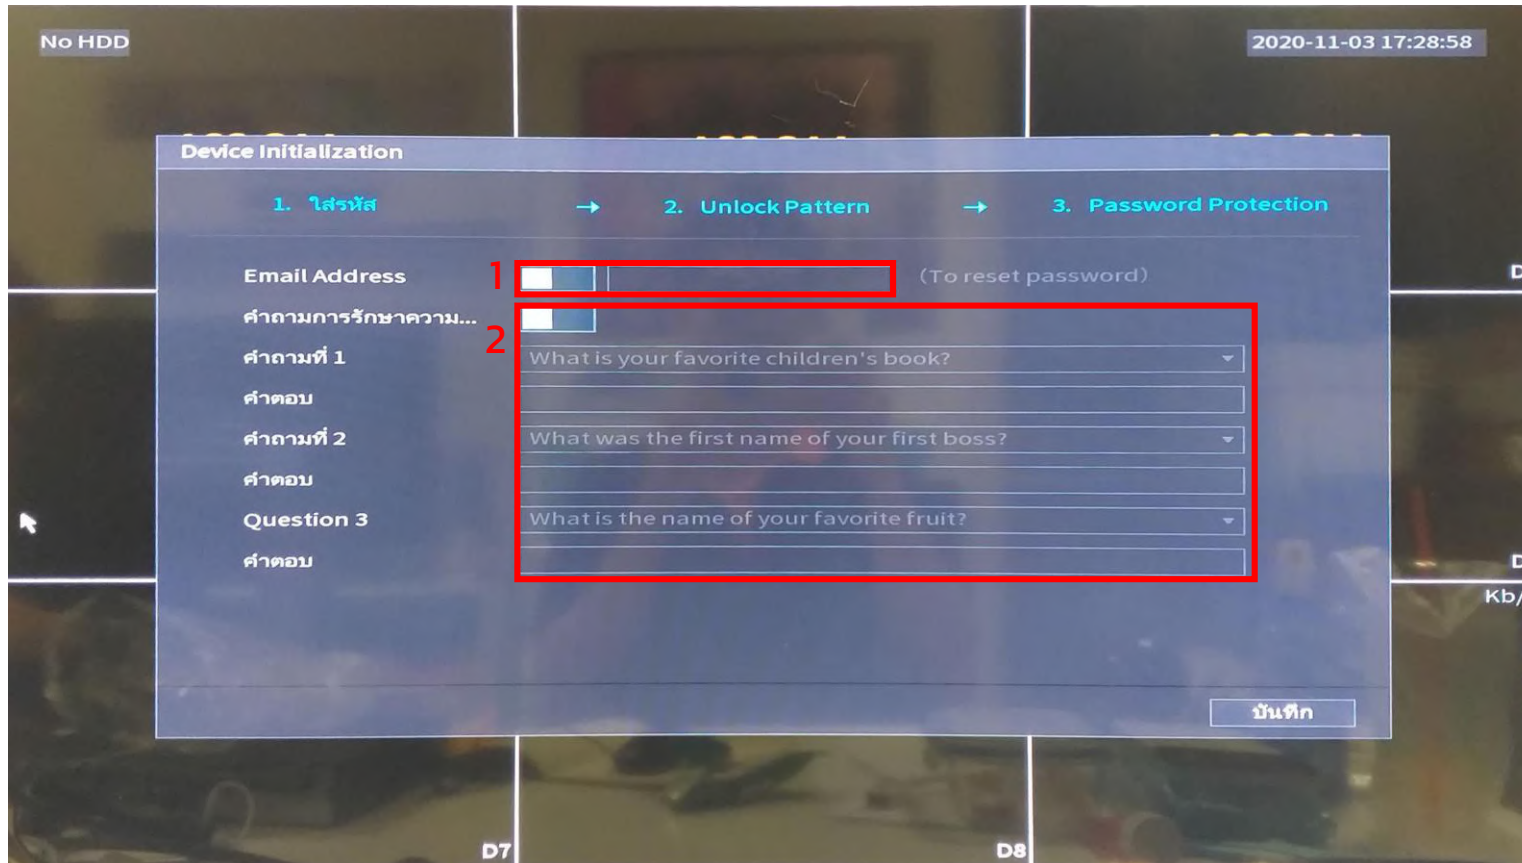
No HDD

2020-11-03 17:28:58

Device Initialization

1. ใส่รหัส → 2. Unlock Pattern → 3. Password Protection

Email Address 1 (To reset password)

คำถามการรักษาความ... 2

คำถามที่ 1 What is your favorite children's book?

คำตอบ

คำถามที่ 2 What was the first name of your first boss?

คำตอบ

Question 3 What is the name of your favorite fruit?

คำตอบ

บันทึก

D

D

Kb/

D7

D8